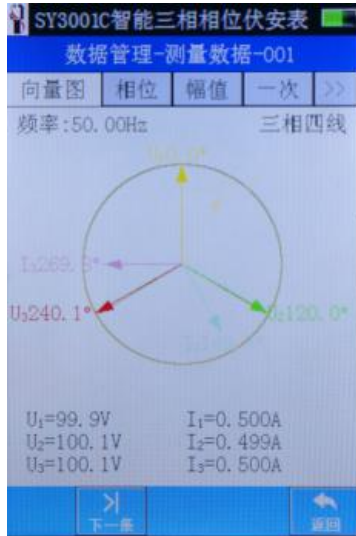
SY3001C智能三相相位伏安表

数据管理-测量数据-001

向量图 | 相位 | 幅值 | 一次 | >>

频率:50.00Hz 三相四线

$U_1$0.0°

$I_3$269.5°

$U_3$240.1°

$U_2$120.0°

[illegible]

$U_1$=99.9V $I_1$=0.500A
$U_2$=100.1V $I_2$=0.499A
$U_3$=100.1V $I_3$=0.500A

下一条

返回